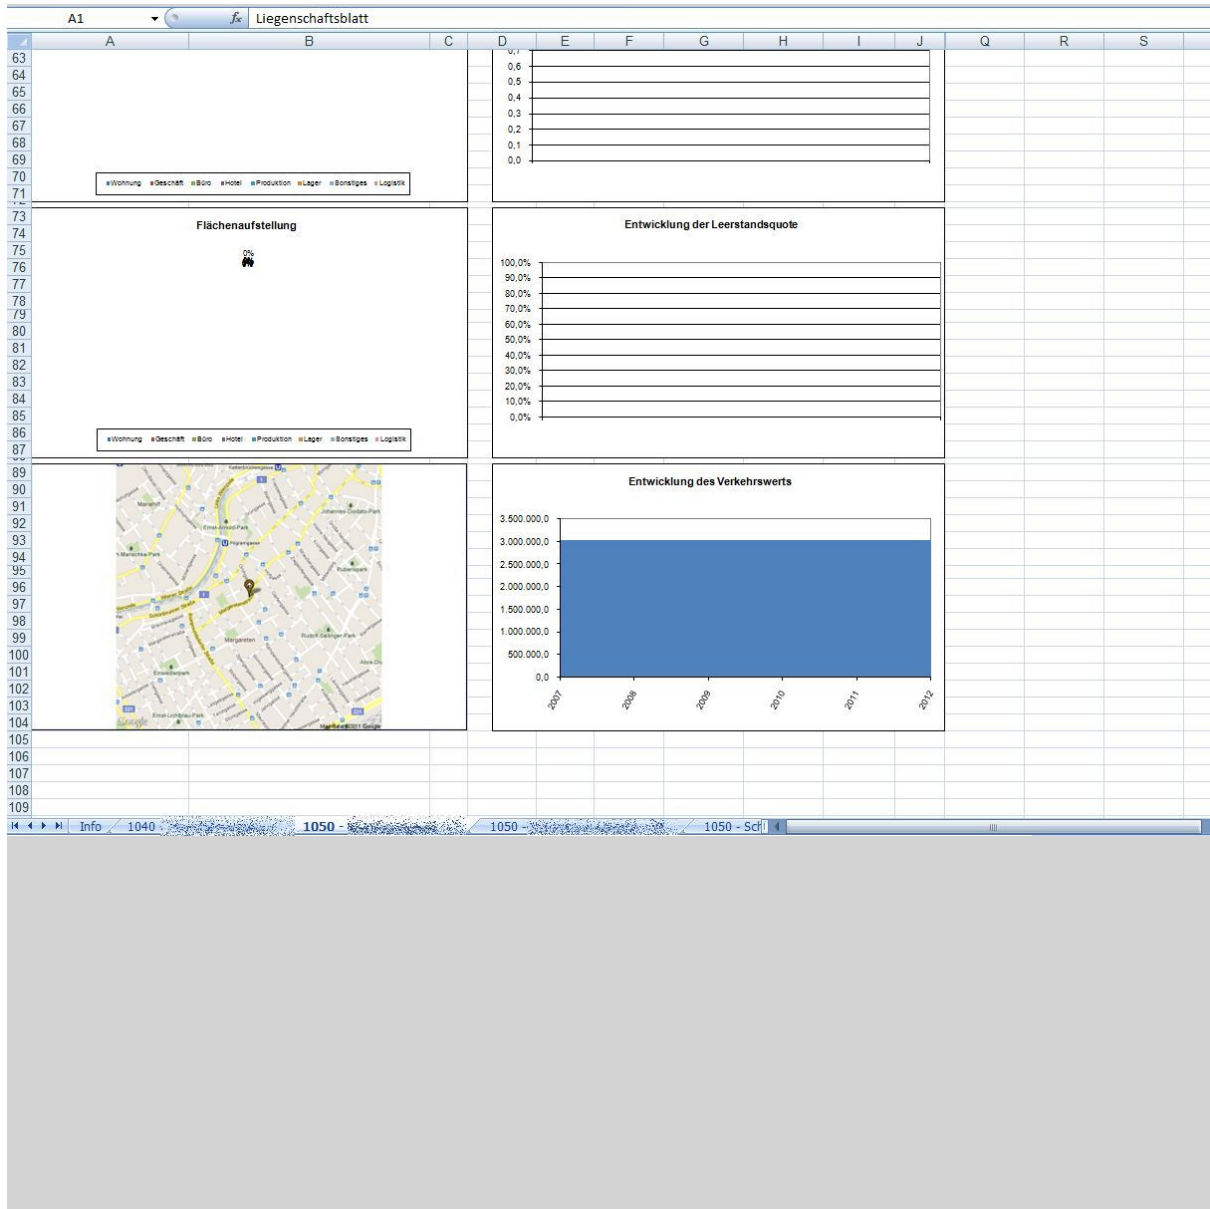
A1 $f_x$ Liegenschaftsblatt

| | A | B | C | D | E | F | G | H | I | J | Q | R | S |
|---|---|---|---|---|---|---|---|---|---|---|---|---|---|

63 64 65 66 67 68 69 70 71 73 74 75 76 77 78 79 80 81 82 83 84 85 86 87 89 90 91 92 93 94 95 96 97 98 99 100 101 102 103 104 105 106 107 108 109

0,6
0,5
0,4
0,3
0,2
0,1
0,0

Wohnung Geschäft Büro Hotel Produktion Lager Sonstiges Logistik

Flächenaufstellung

0%

Wohnung Geschäft Büro Hotel Produktion Lager Sonstiges Logistik

Entwicklung der Leerstandsquote

100,0%
90,0%
80,0%
70,0%
60,0%
50,0%
40,0%
30,0%
20,0%
10,0%
0,0%

Mariahilf
Ernst-Arnold-Park
Pilgramgasse
Johannes-Diodato-Park
Rubenspark
Margareten
Rudolf-Sallinger-Park
Einsiedlerpark
Google
Kartendaten ©2011 Google

Entwicklung des Verkehrswerts

3.500.000,0
3.000.000,0
2.500.000,0
2.000.000,0
1.500.000,0
1.000.000,0
500.000,0
0,0

2007 2008 2009 2010 2011 2012

Info 1040 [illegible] 1050 - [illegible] 1050 - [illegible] 1050 - Sch